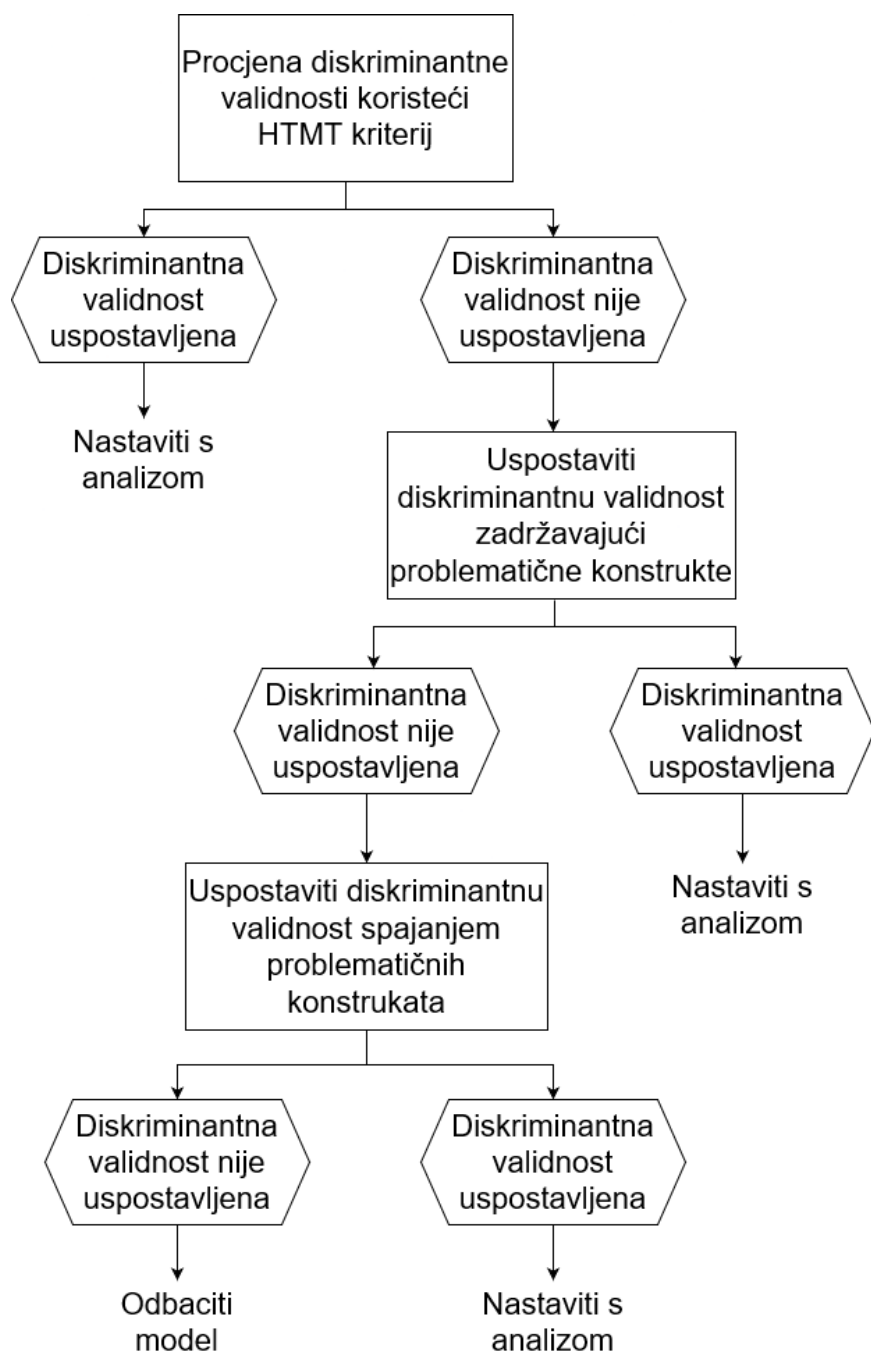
Procjena diskriminantne validnosti koristeći HTMT kriterij

Diskriminantna validnost uspostavljena

Diskriminantna validnost nije uspostavljena

Nastaviti s analizom

Uspostaviti diskriminantnu validnost zadržavajući problematične konstrukte

Diskriminantna validnost nije uspostavljena

Diskriminantna validnost uspostavljena

Uspostaviti diskriminantnu validnost spajanjem problematičnih konstrukata

Nastaviti s analizom

Diskriminantna validnost nije uspostavljena

Diskriminantna validnost uspostavljena

Odbaciti model

Nastaviti s analizom